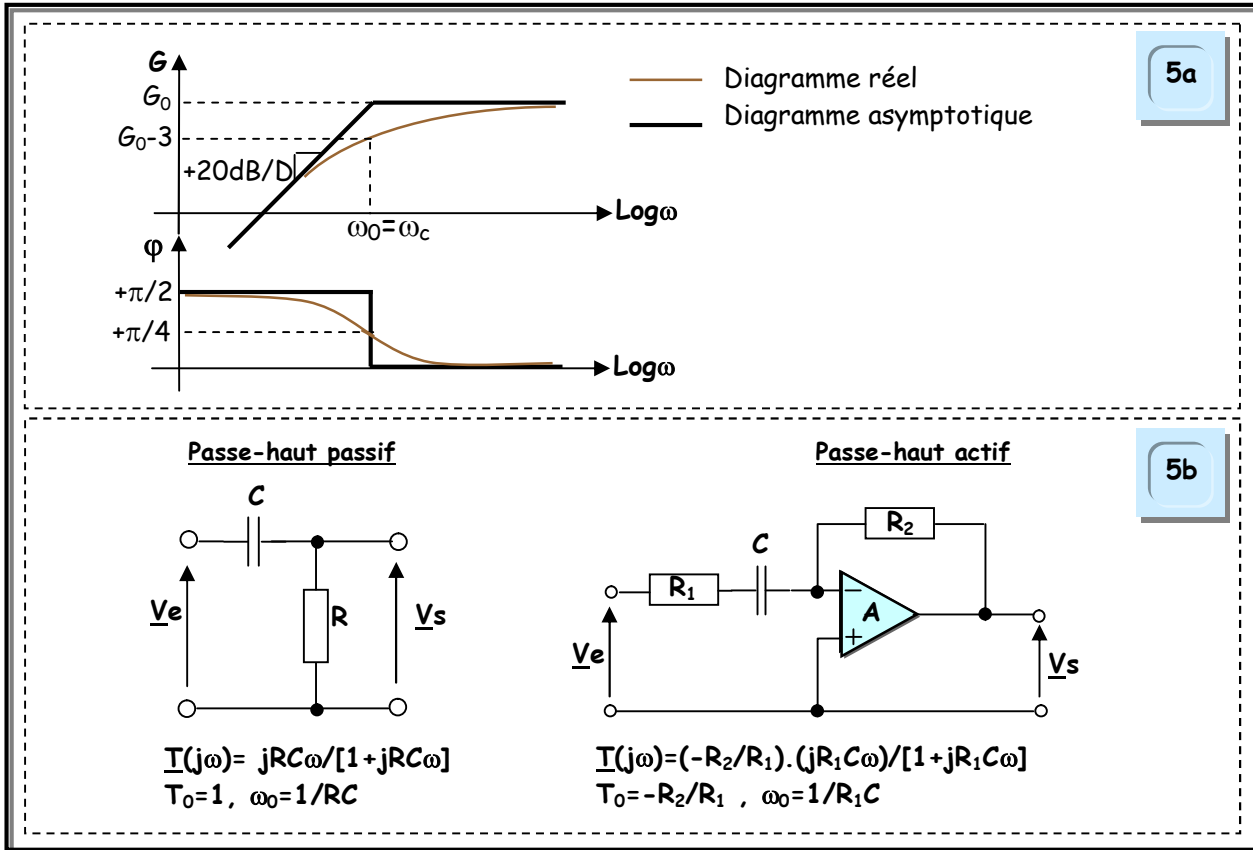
5a

G

$G_0$

$G_0$-3

+20dB/D

Diagramme réel

Diagramme asymptotique

Logω

$\omega_0=\omega_c$

φ

$+\pi/2$

$+\pi/4$

Logω

5b

Passe-haut passif

C

Ve

R

Vs

$\underline{T}(j\omega)$= jRCω/[1+jRCω]
$T_0$=1, $\omega_0$=1/RC

Passe-haut actif

$R_2$

C

$R_1$

−

A

+

Ve

Vs

$\underline{T}(j\omega)=(-R_2/R_1).(jR_1C\omega)/[1+jR_1C\omega]$
$T_0=-R_2/R_1$ , $\omega_0=1/R_1C$